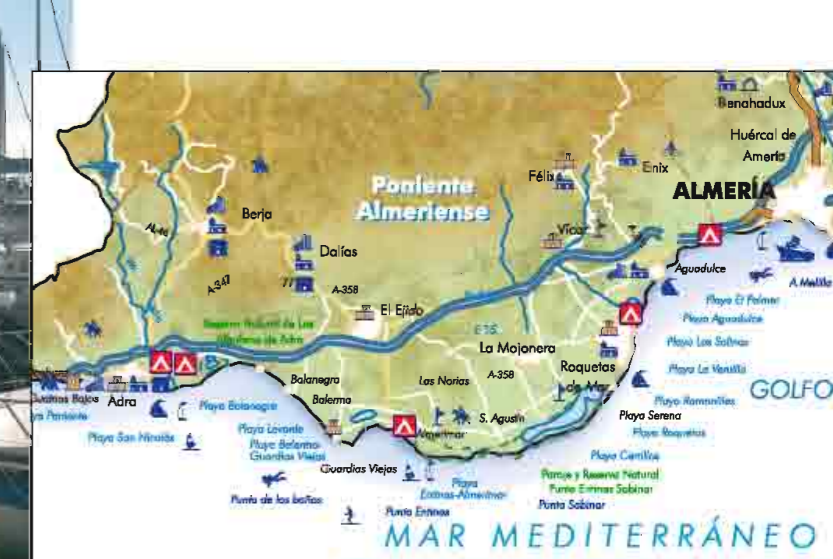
Benahadux
Huércal de Almería
ALMERÍA
Poniente Almeriense
Félix
Enix
Vícar
Berja
Dalías
A-347
A-358
El Ejido
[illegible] Natural de Las Albuferas de Adra
Aguadulce
A Melilla
Playa El Palmer
Playa Aguadulce
Playa Las Salinas
Playa La Ventilla
Playa Romanillas
GOLFO
La Mojonera
Roquetas de Mar
E-15
A-358
Las Norias
S. Agustín
Almerimar
Balanegra
Balerma
Adra
Cuatro Bajos
Playa Poniente
Playa San Nicolás
Playa Balanegra
Playa Levante
Playa Balerma-Guardias Viejas
Guardias Viejas
Punta de los baños
Playa Serena
Playa Roquetas
Playa Cerrillos
Paraje y Reserva Natural Punta Entinas Sabinar
Punta Sabinar
Playa Entinas-Almerimar
Punta Entinas
MAR MEDITERRÁNEO